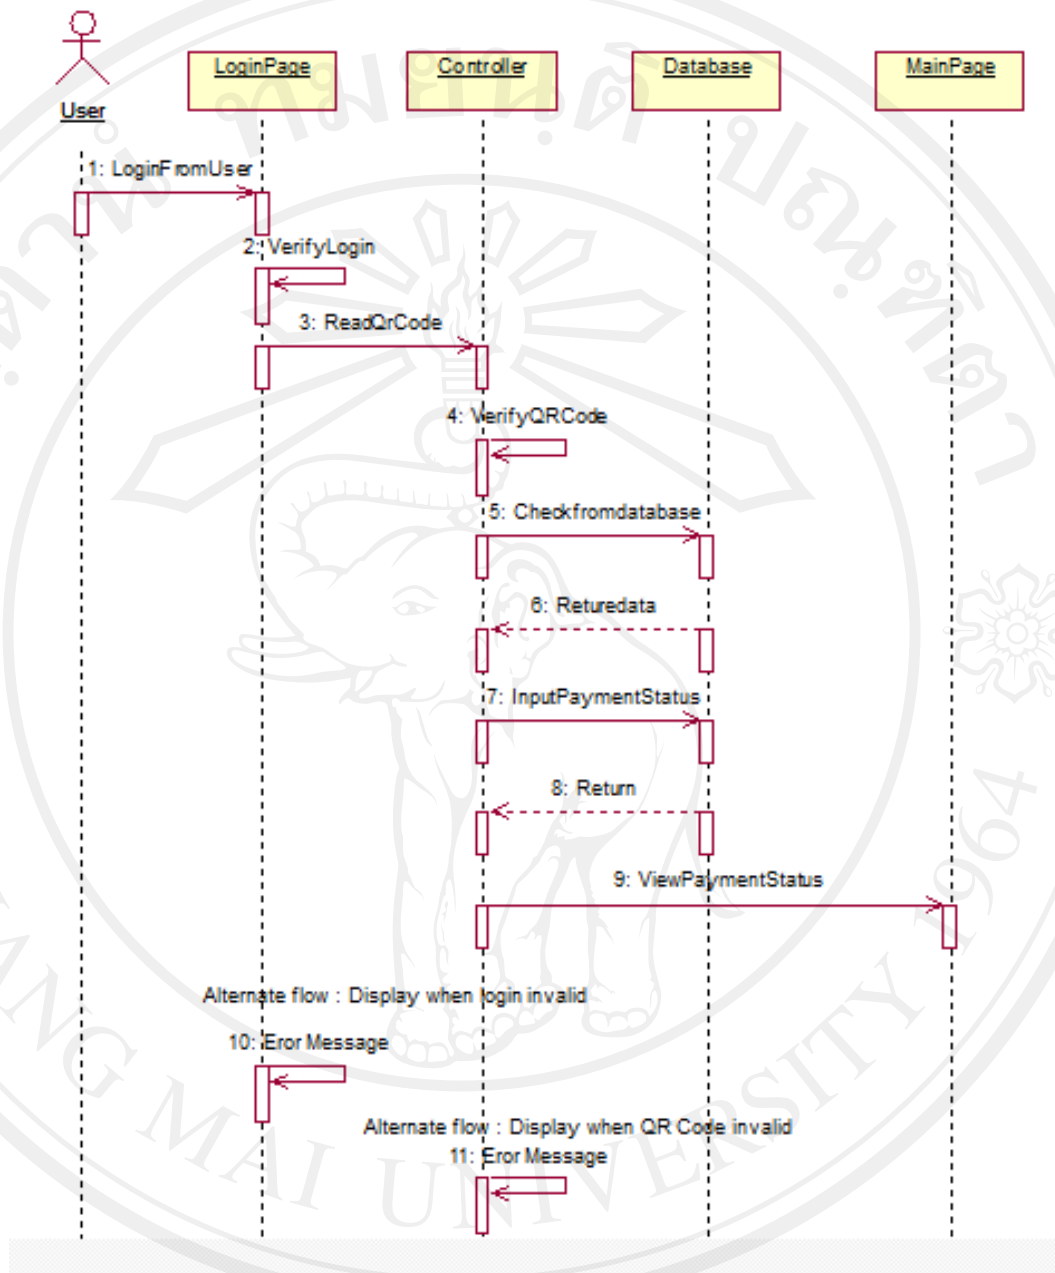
User

LoginPage

Controller

Database

MainPage

1: LoginFromUser

2: VerifyLogin

3: ReadQrCode

4: VerifyQRCode

5: Checkfromdatabase

6: Returedata

7: InputPaymentStatus

8: Return

9: ViewPaymentStatus

Alternate flow : Display when login invalid

10: Eror Message

Alternate flow : Display when QR Code invalid

11: Eror Message

G MAI UNIVERSITY

1964